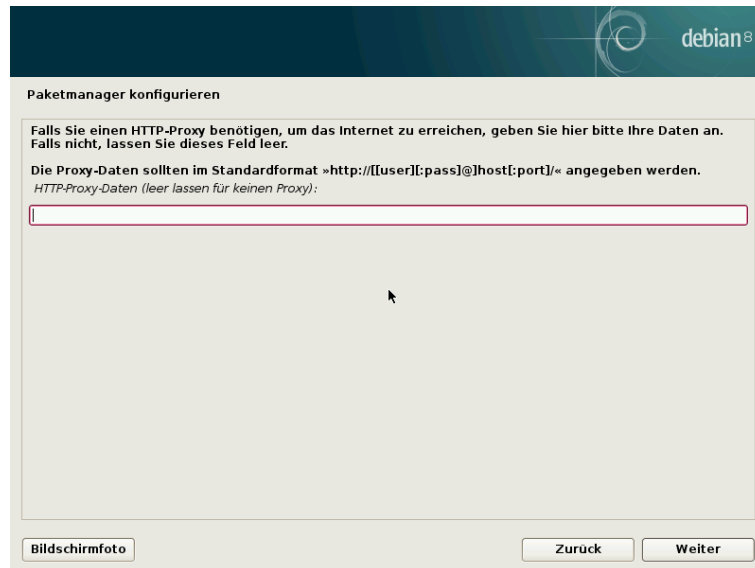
debian 8

Paketmanager konfigurieren

Falls Sie einen HTTP-Proxy benötigen, um das Internet zu erreichen, geben Sie hier bitte Ihre Daten an. Falls nicht, lassen Sie dieses Feld leer.

Die Proxy-Daten sollten im Standardformat »http://[[user][:pass]@]host[:port]/« angegeben werden.

HTTP-Proxy-Daten (leer lassen für keinen Proxy):

Bildschirmfoto

Zurück

Weiter